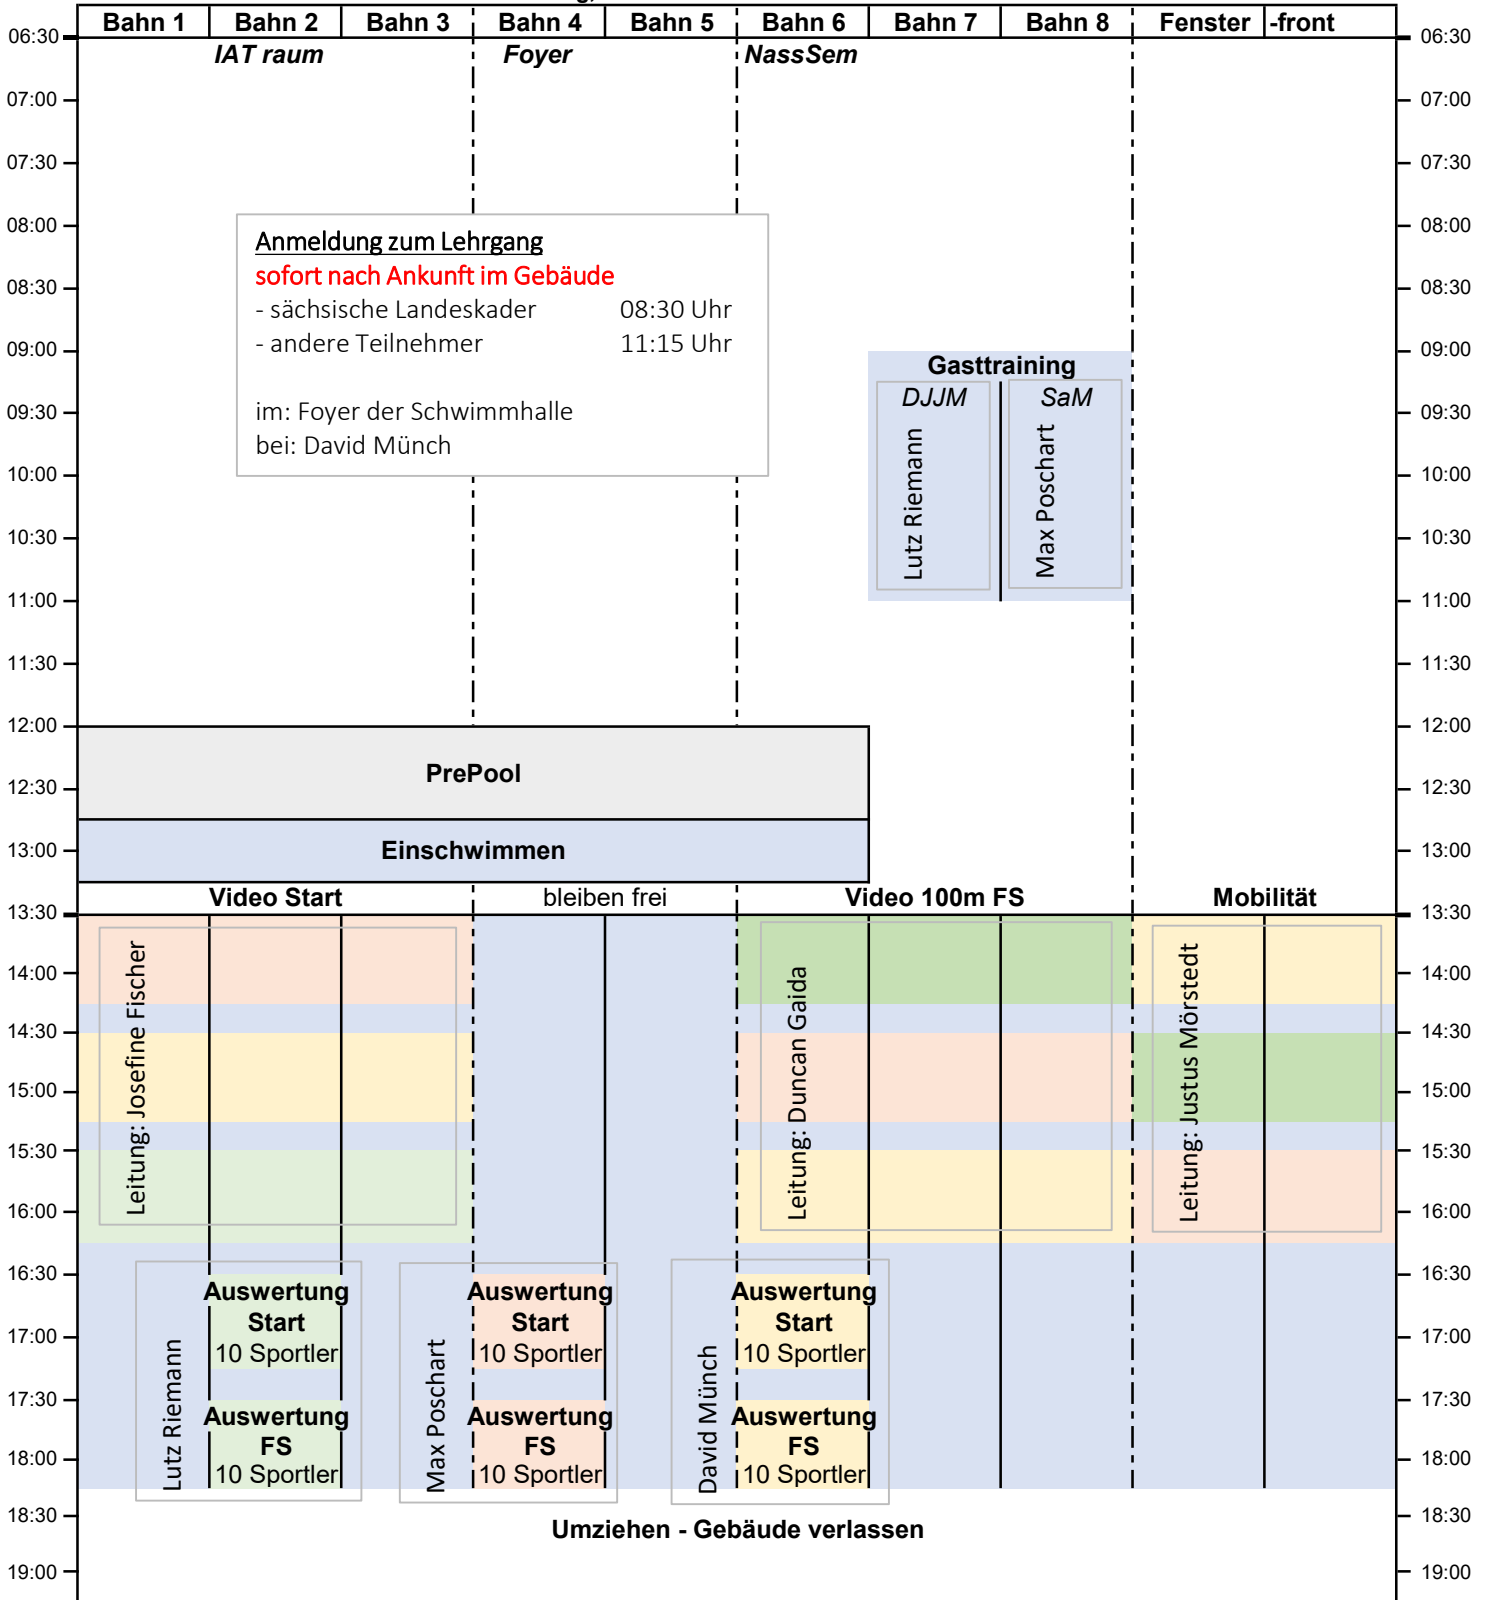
| | Bahn 1 | Bahn 2 | Bahn 3 | Bahn 4 | Bahn 5 | Bahn 6 | Bahn 7 | Bahn 8 | Fenster | -front | |
|---|---|---|---|---|---|---|---|---|---|---|---|

06:30 06:30
IAT raum
Foyer
NassSem
07:00 07:00
07:30 07:30
08:00 08:00

Anmeldung zum Lehrgang
sofort nach Ankunft im Gebäude
- sächsische Landeskader 08:30 Uhr
- andere Teilnehmer 11:15 Uhr

im: Foyer der Schwimmhalle
bei: David Münch

08:30 08:30
09:00 09:00
Gasttraining
DJJM
SaM
Lutz Riemann
Max Poschart
09:30 09:30
10:00 10:00
10:30 10:30
11:00 11:00
11:30 11:30
12:00 12:00
PrePool
12:30 12:30
Einschwimmen
13:00 13:00
Video Start
bleiben frei
Video 100m FS
Mobilität
13:30 13:30
14:00 14:00
14:30 14:30
15:00 15:00
15:30 15:30
16:00 16:00
Leitung: Josefine Fischer
Leitung: Duncan Gaida
Leitung: Justus Mörstedt
16:30 16:30
17:00 17:00
17:30 17:30
18:00 18:00
Lutz Riemann
Auswertung Start 10 Sportler
Auswertung FS 10 Sportler
Max Poschart
Auswertung Start 10 Sportler
Auswertung FS 10 Sportler
David Münch
Auswertung Start 10 Sportler
Auswertung FS 10 Sportler
18:30 18:30
Umziehen - Gebäude verlassen
19:00 19:00